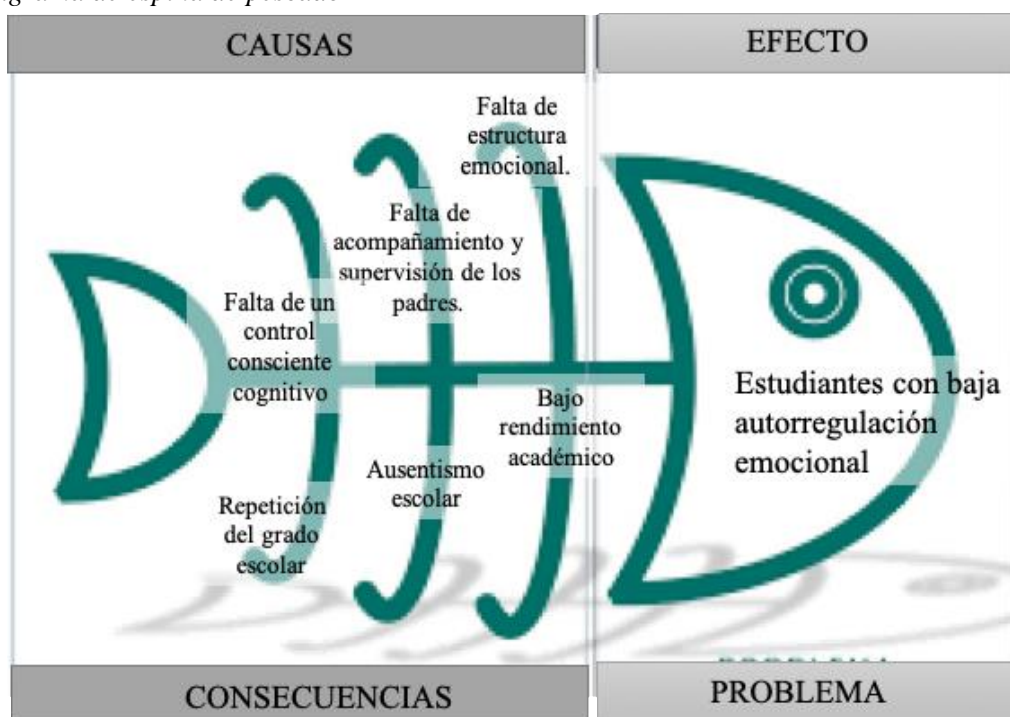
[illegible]

CAUSAS

EFECTO

Falta de estructura emocional.

Falta de acompañamiento y supervisión de los padres.

Falta de un control consciente cognitivo

Bajo rendimiento académico

Ausentismo escolar

Repetición del grado escolar

Estudiantes con baja autorregulación emocional

CONSECUENCIAS

PROBLEMA